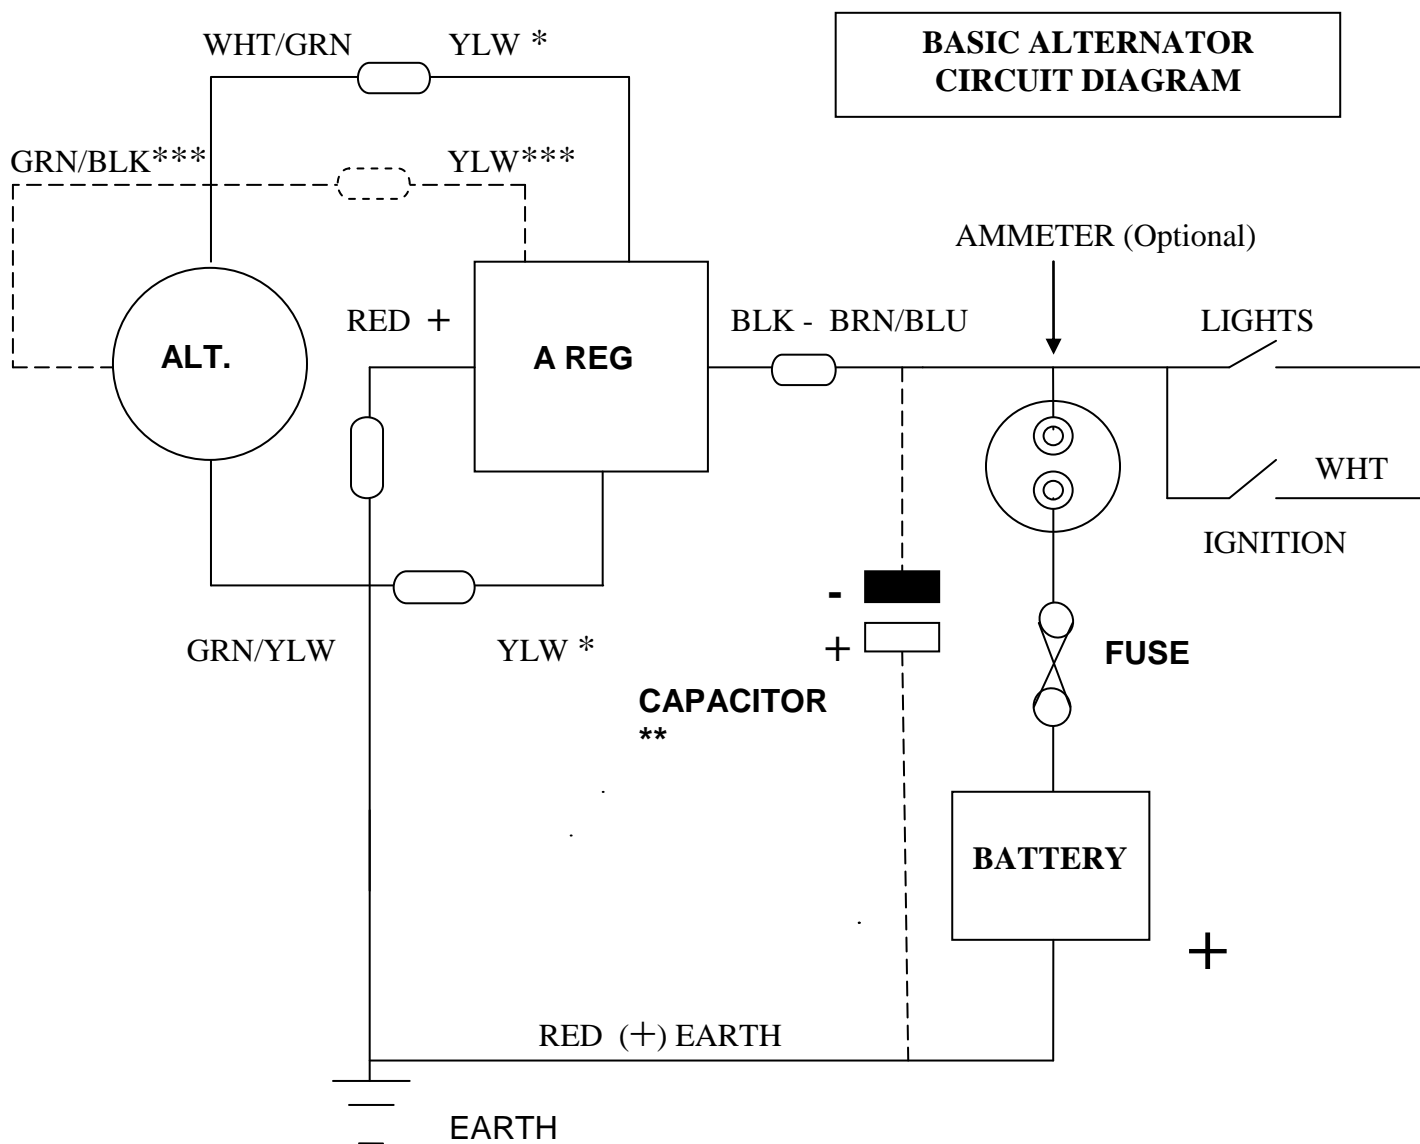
WHT/GRN YLW *

BASIC ALTERNATOR CIRCUIT DIAGRAM

GRN/BLK*** YLW***

AMMETER (Optional)

RED +

ALT.

A REG

BLK - BRN/BLU

LIGHTS

WHT

IGNITION

-

+

GRN/YLW

YLW *

FUSE

CAPACITOR **

BATTERY

+

RED (+) EARTH

EARTH